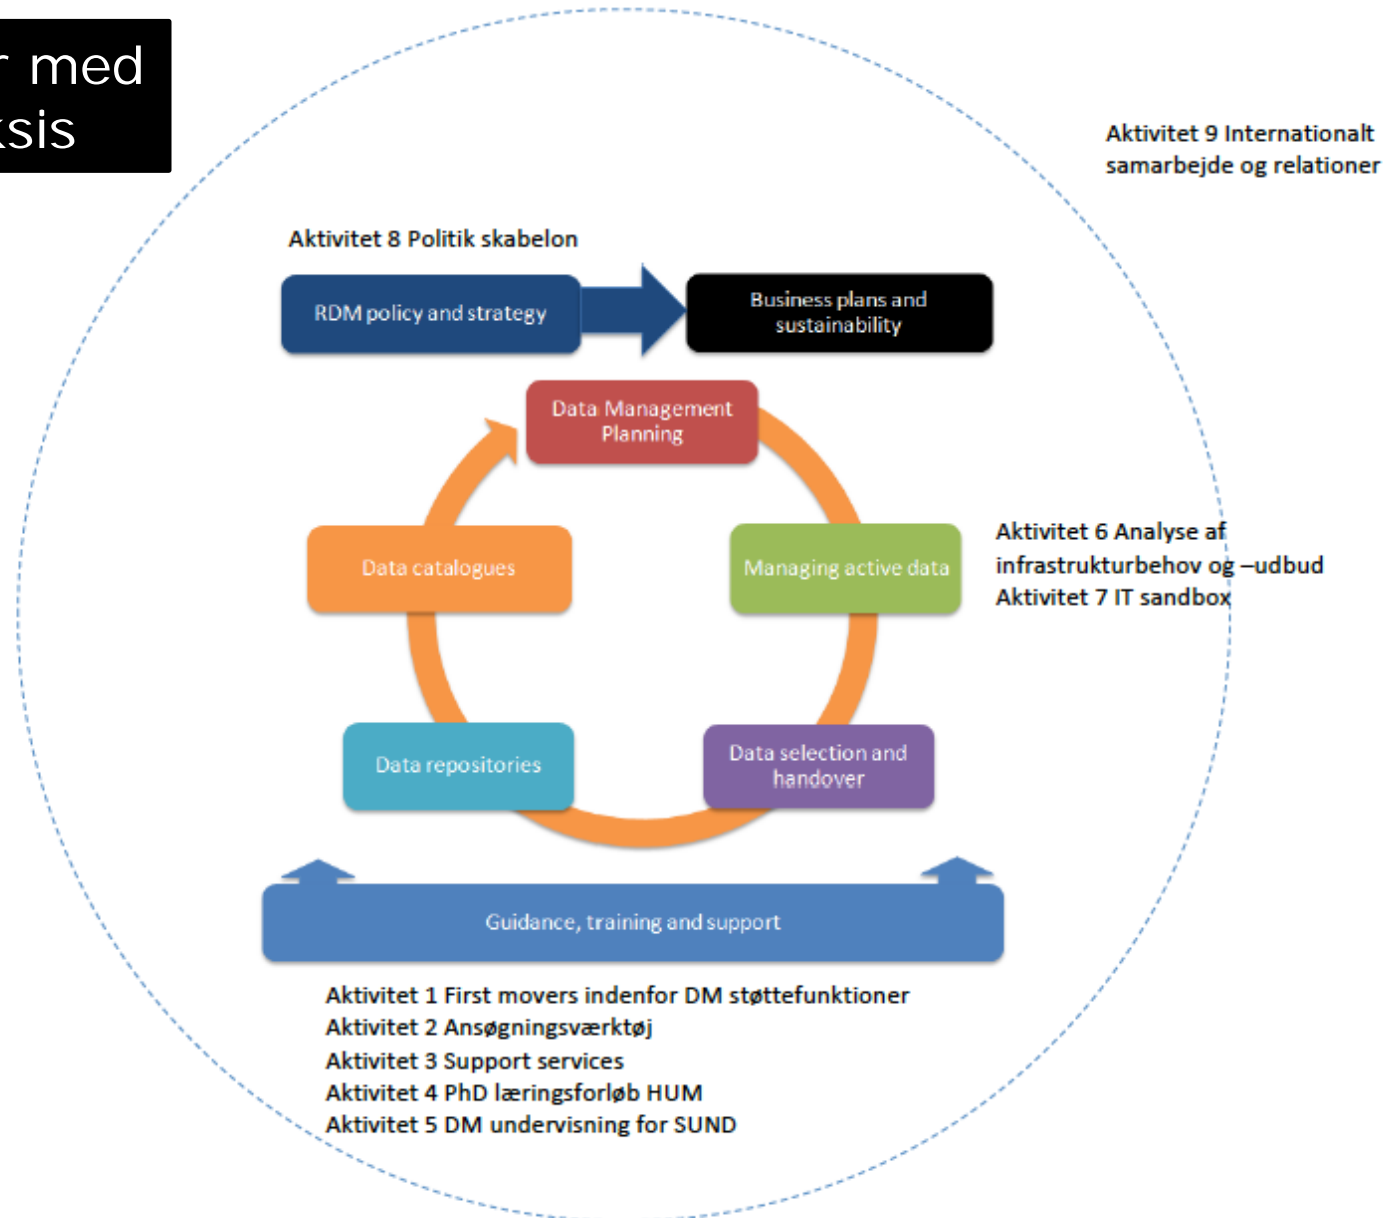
r med
ksis

Aktivitet 9 Internationalt samarbejde og relationer

Aktivitet 8 Politik skabelon

RDM policy and strategy

Business plans and sustainability

Data Management Planning

Data catalogues

Managing active data

Aktivitet 6 Analyse af infrastrukturbehov og –udbud
Aktivitet 7 IT sandbox

Data repositories

Data selection and handover

Guidance, training and support

Aktivitet 1 First movers indenfor DM støttefunktioner
Aktivitet 2 Ansøgningsværktøj
Aktivitet 3 Support services
Aktivitet 4 PhD læringsforløb HUM
Aktivitet 5 DM undervisning for SUND